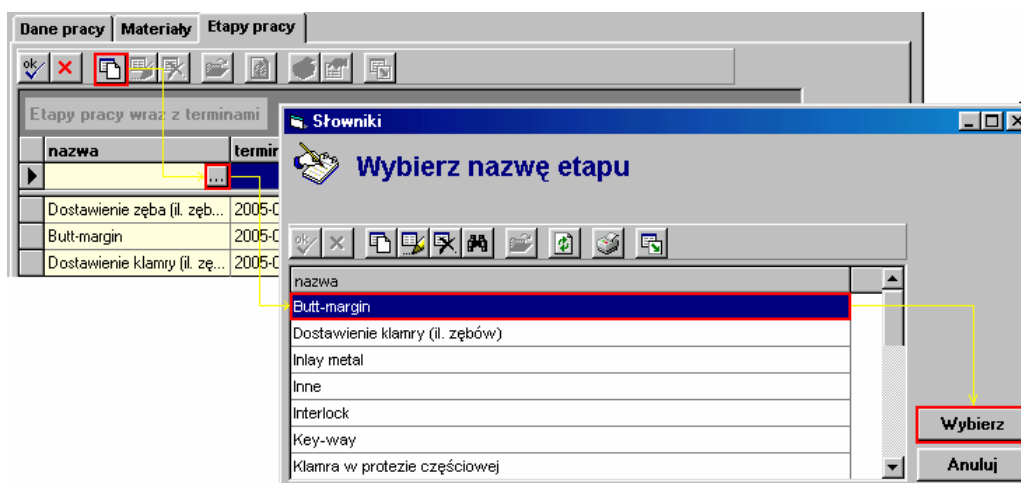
Dane pracy | Materiały | Etapy pracy

Etapy pracy wraz z terminami

| nazwa | termin |
|---|---|
| ... | |
| Dostawienie zęba (il. zęb... | 2005-0 |
| Butt-margin | 2005-0 |
| Dostawienie klamry (il. zę... | 2005-0 |

Słowniki

Wybierz nazwę etapu

| nazwa |
|---|
| Butt-margin |
| Dostawienie klamry (il. zębów) |
| Inlay metal |
| Inne |
| Interlock |
| Key-way |
| Klamra w protezie częściowej |

Wybierz

Anuluj